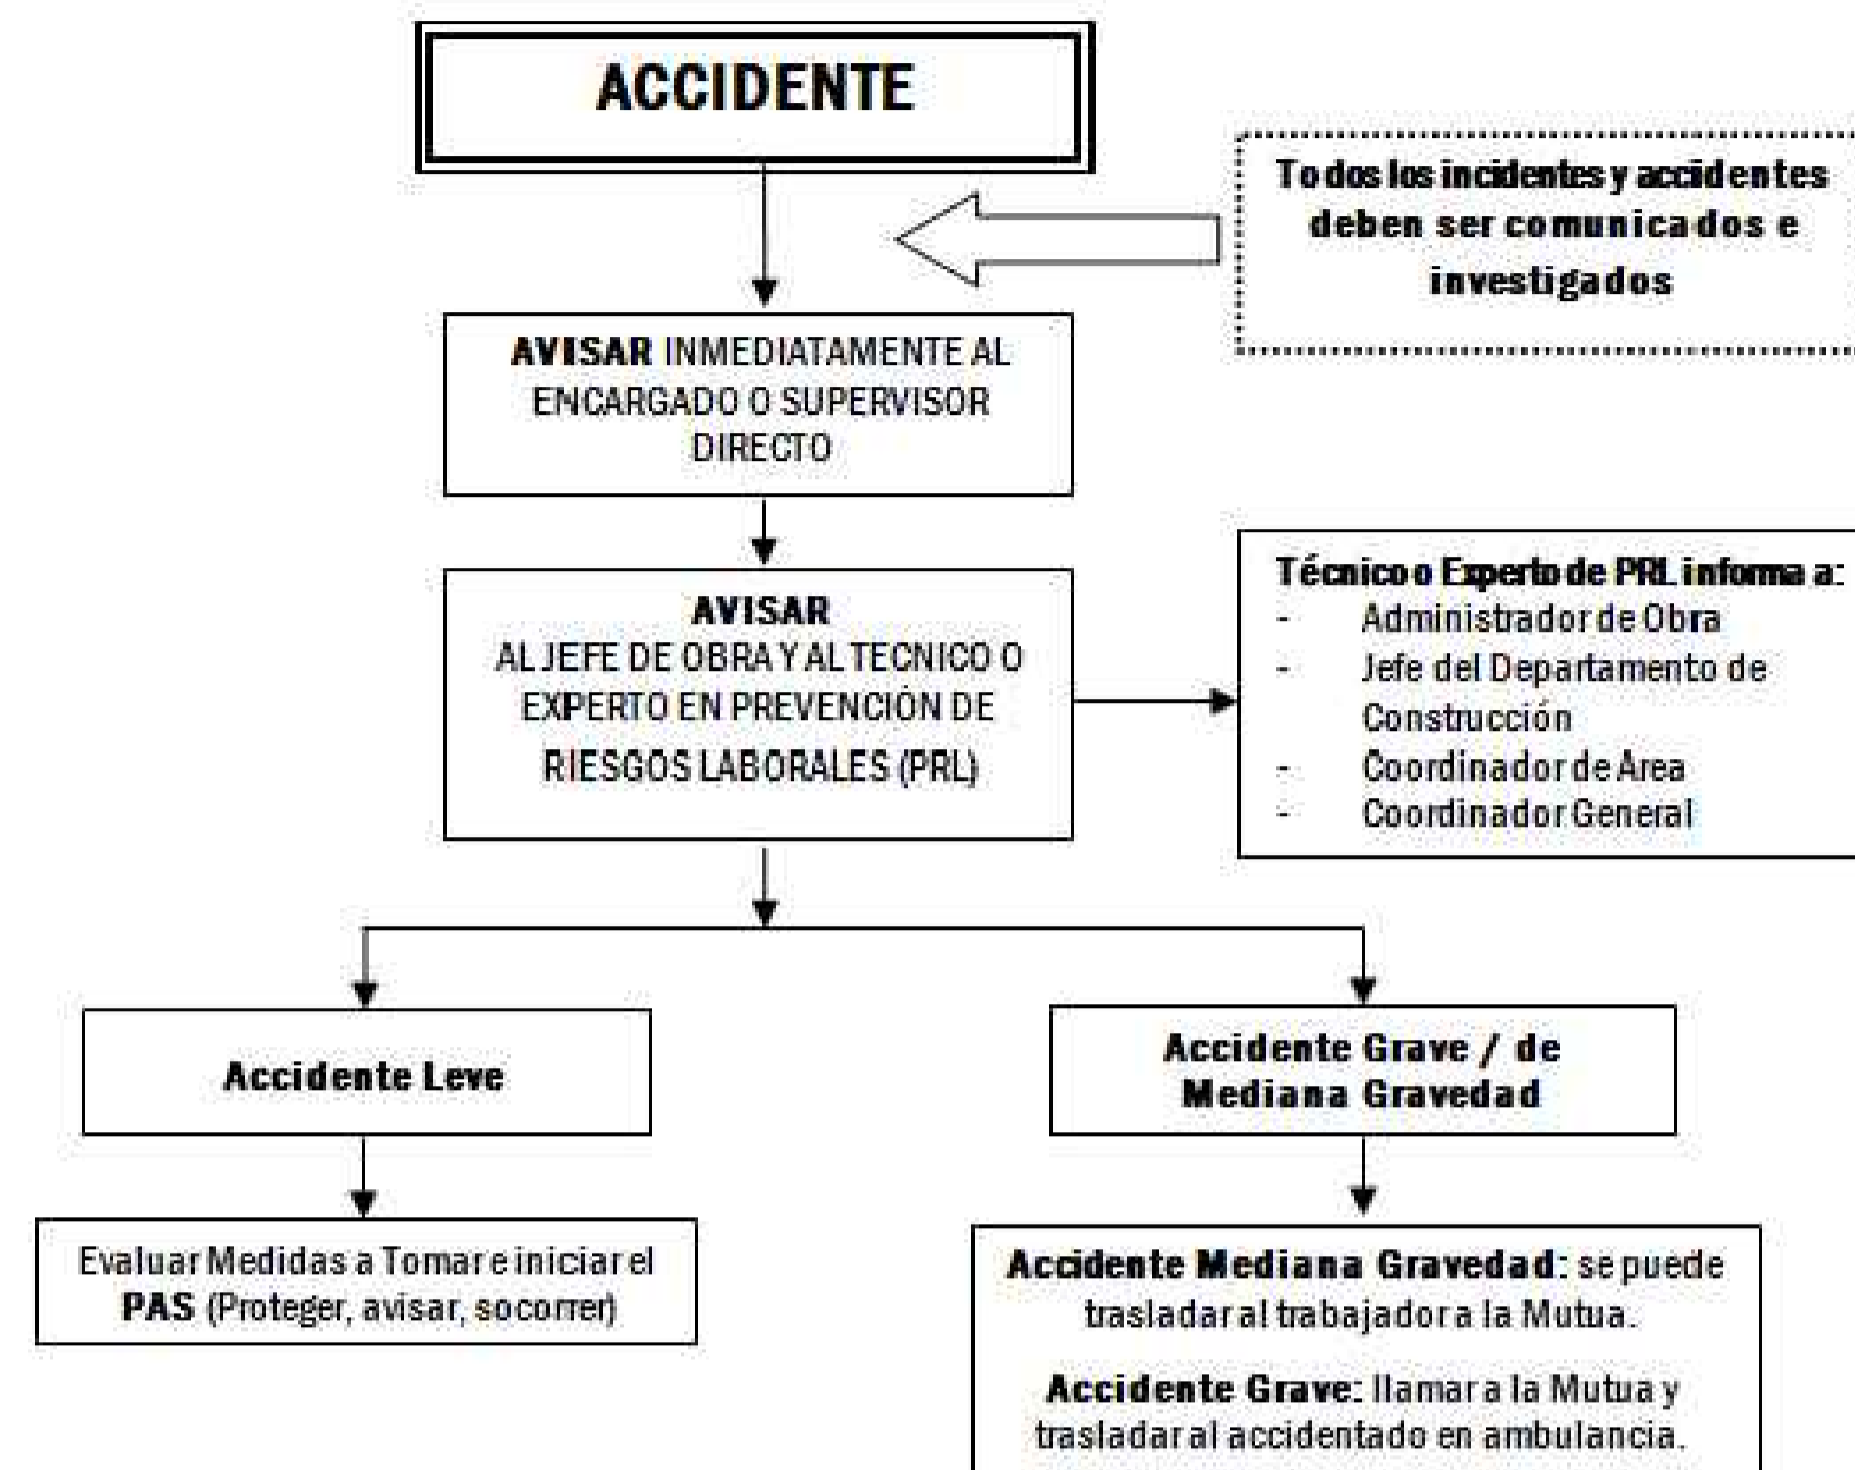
ACCIDENTE

Todos los incidentes y accidentes deben ser comunicados e investigados

AVISAR INMEDIATAMENTE AL ENCARGADO O SUPERVISOR DIRECTO

AVISAR
AL JEFE DE OBRA Y AL TECNICO O EXPERTO EN PREVENCIÓN DE RIESGOS LABORALES (PRL)

Técnico o Experto de PRL informa a:
- Administrador de Obra
- Jefe del Departamento de Construcción
- Coordinador de Area
- Coordinador General

Accidente Leve

Accidente Grave / de Mediana Gravedad

Evaluar Medidas a Tomar e iniciar el PAS (Proteger, avisar, socorrer)

Accidente Mediana Gravedad: se puede trasladar al trabajador a la Mutua.

Accidente Grave: llamar a la Mutua y trasladar al accidentado en ambulancia.